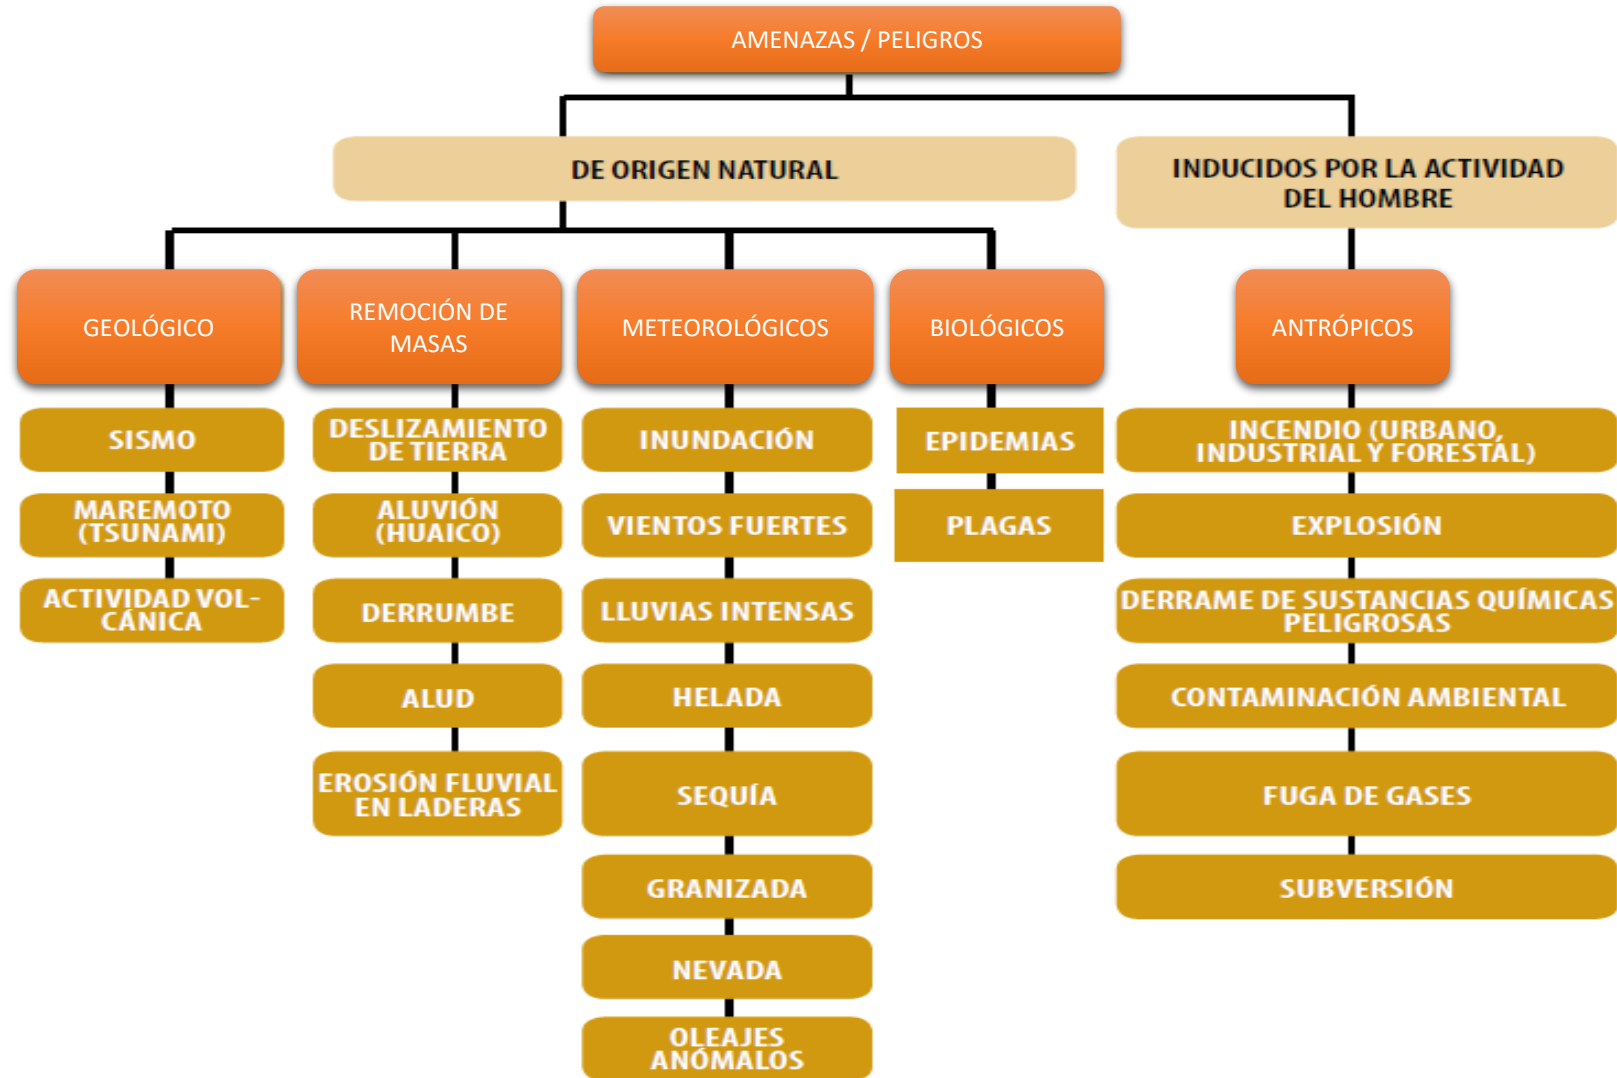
AMENAZAS / PELIGROS

DE ORIGEN NATURAL

INDUCIDOS POR LA ACTIVIDAD DEL HOMBRE

GEOLÓGICO

SISMO

MAREMOTO (TSUNAMI)

ACTIVIDAD VOLCÁNICA

REMOCIÓN DE MASAS

DESLIZAMIENTO DE TIERRA

ALUVIÓN (HUAICO)

DERRUMBE

ALUD

EROSIÓN FLUVIAL EN LADERAS

METEOROLÓGICOS

INUNDACIÓN

VIENTOS FUERTES

LLUVIAS INTENSAS

HELADA

SEQUÍA

GRANIZADA

NEVADA

OLEAJES ANÓMALOS

BIOLÓGICOS

EPIDEMIAS

PLAGAS

ANTRÓPICOS

INCENDIO (URBANO, INDUSTRIAL Y FORESTAL)

EXPLOSIÓN

DERRAME DE SUSTANCIAS QUÍMICAS PELIGROSAS

CONTAMINACIÓN AMBIENTAL

FUGA DE GASES

SUBVERSIÓN